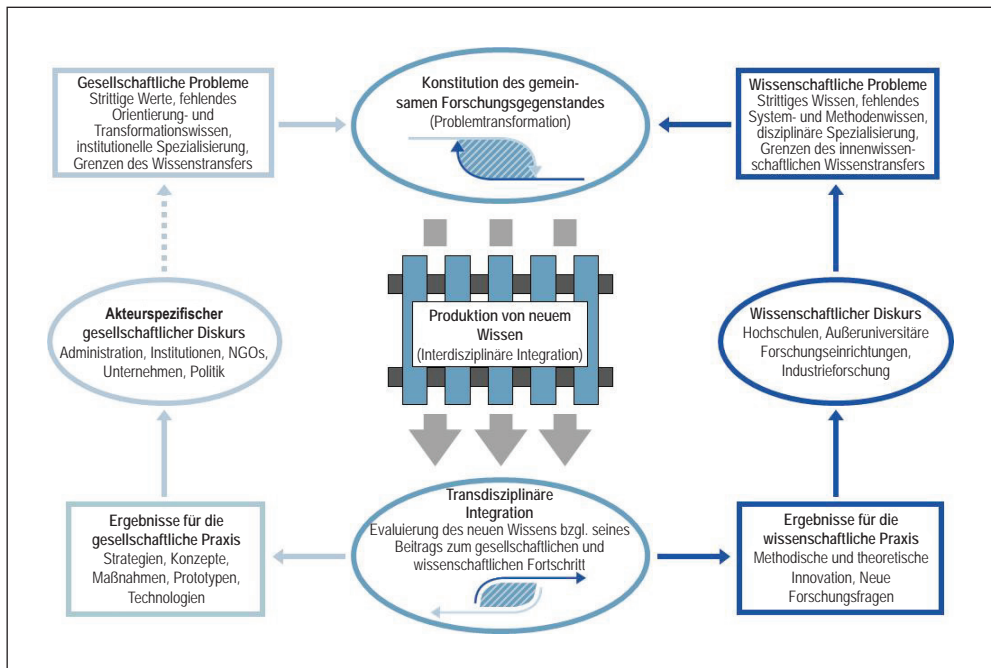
**Gesellschaftliche Probleme**
Strittige Werte, fehlendes Orientierung- und Transformationswissen, institutionelle Spezialisierung, Grenzen des Wissenstransfers

**Konstitution des gemeinsamen Forschungsgegenstandes**
(Problemtransformation)

**Wissenschaftliche Probleme**
Strittiges Wissen, fehlendes System- und Methodenwissen, disziplinäre Spezialisierung, Grenzen des innenwissenschaftlichen Wissenstransfers

**Akteurspezifischer gesellschaftlicher Diskurs**
Administration, Institutionen, NGOs, Unternehmen, Politik

**Produktion von neuem Wissen**
(Interdisziplinäre Integration)

**Wissenschaftlicher Diskurs**
Hochschulen, Außeruniversitäre Forschungseinrichtungen, Industrieforschung

**Ergebnisse für die gesellschaftliche Praxis**
Strategien, Konzepte, Maßnahmen, Prototypen, Technologien

**Transdisziplinäre Integration**
Evaluierung des neuen Wissens bzgl. seines Beitrags zum gesellschaftlichen und wissenschaftlichen Fortschritt

**Ergebnisse für die wissenschaftliche Praxis**
Methodische und theoretische Innovation, Neue Forschungsfragen